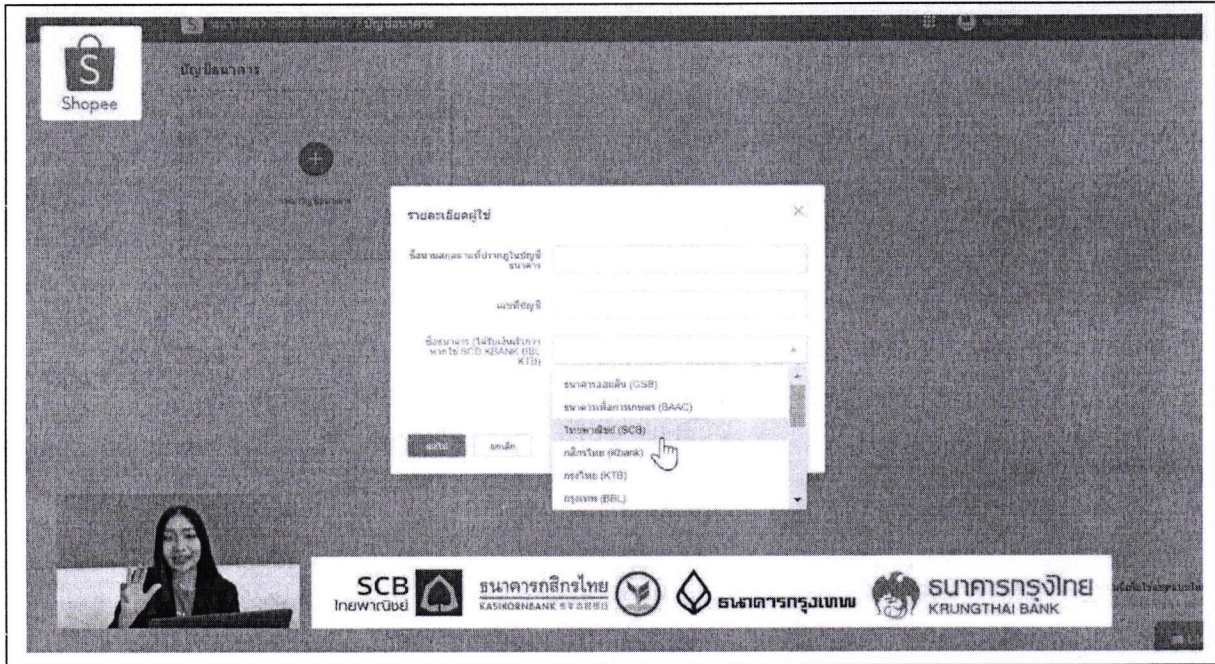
Shopee

บัญชีธนาคาร

รายละเอียดผู้ใช้

ชื่อ นามสกุล ตามที่ปรากฏในบัญชีธนาคาร

เลขที่บัญชี

ชื่อธนาคาร (ได้รับเงินเร็วกว่าหากใช้ SCB KBANK BBL KTB)

ธนาคารออมสิน (GSB)
ธนาคารเพื่อการเกษตร (BAAC)
ไทยพาณิชย์ (SCB)
กสิกรไทย (Kbank)
กรุงไทย (KTB)
กรุงเทพ (BBL)

ยกเลิก

SCB ไทยพาณิชย์
ธนาคารกสิกรไทย KASIKORNBANK
ธนาคารกรุงเทพ
ธนาคารกรุงไทย KRUNGTHAI BANK